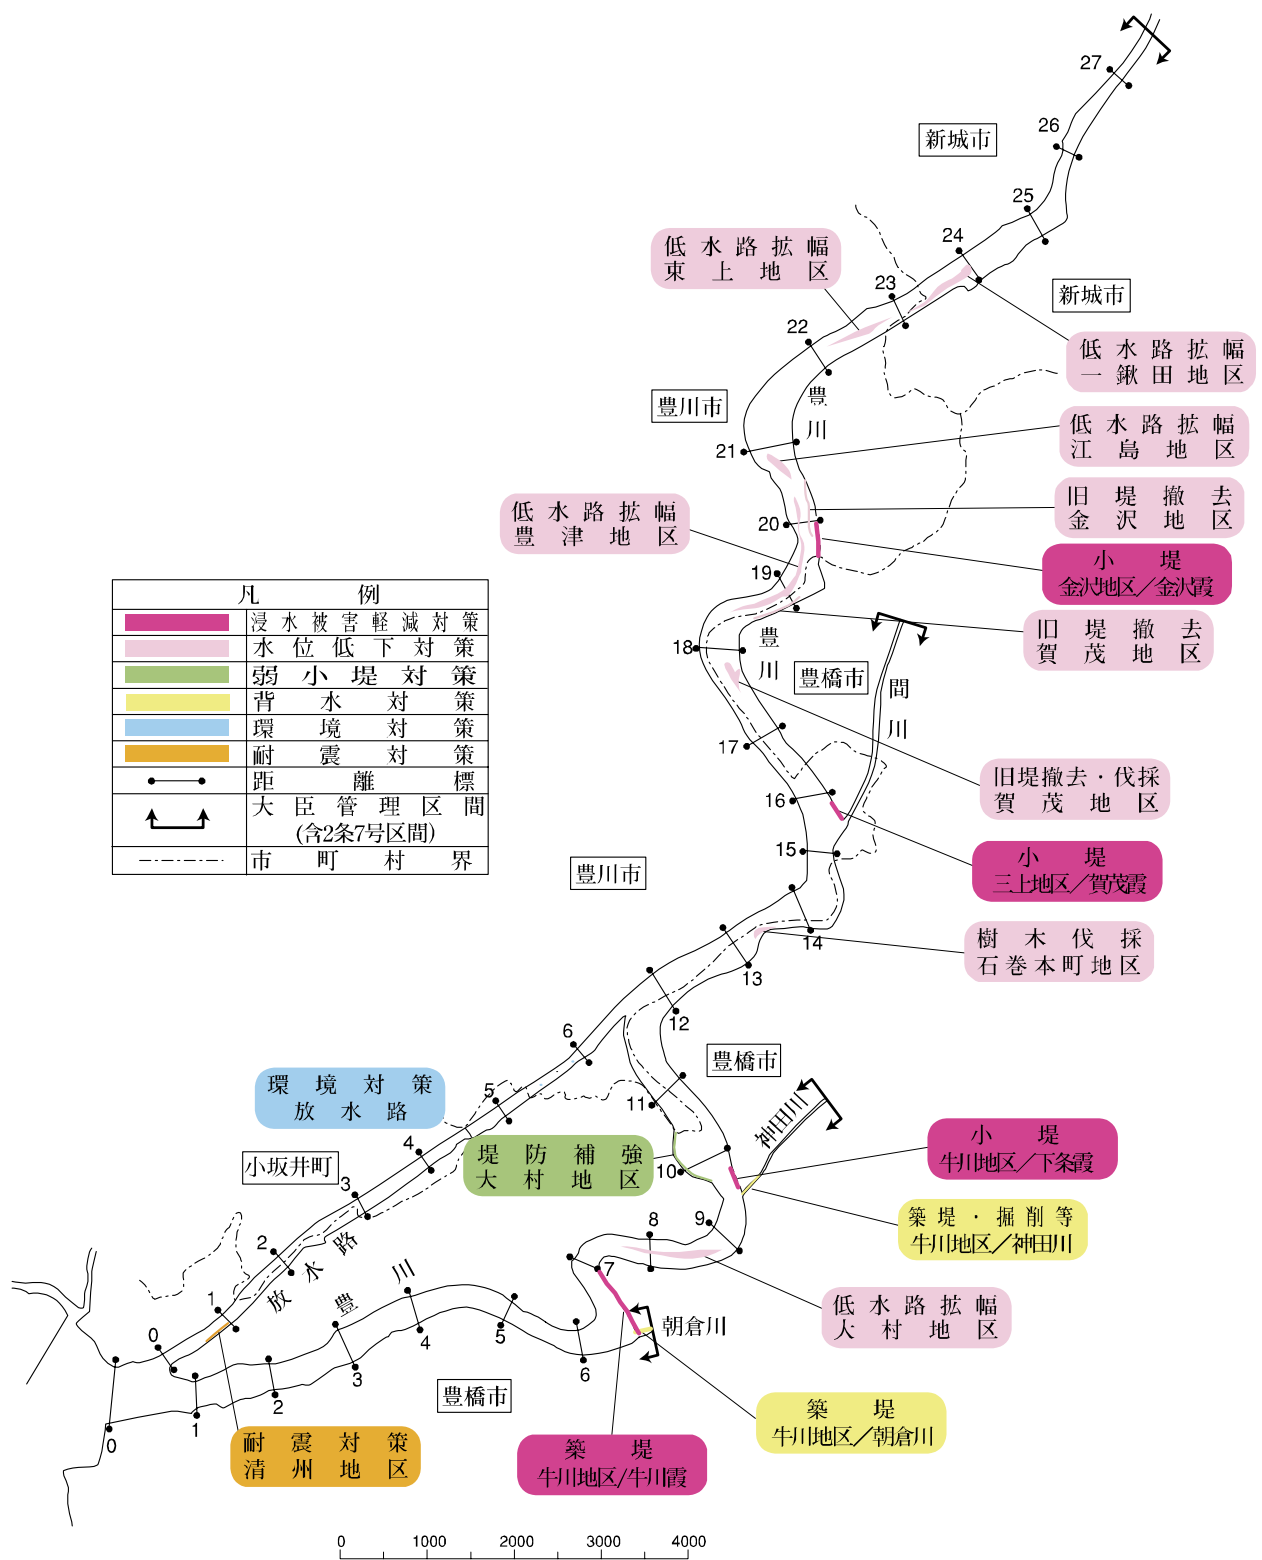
27
新城市
26
25
24
低水路拡幅
東上地区
23
新城市
22
低水路拡幅
一鍬田地区
豊川市
豊
川
低水路拡幅
江島地区
21
旧堤撤去
金沢地区
低水路拡幅
豊津地区
20
小堤
金沢地区／金沢霞
19
凡例
| | |
|---|---|
| | 浸水被害軽減対策 |
| | 水位低下対策 |
| | 弱小堤対策 |
| | 背水対策 |
| | 環境対策 |
| | 耐震対策 |
| | 距離標 |
| | 大臣管理区間 (含2条7号区間) |
| | 市町村界 |
旧堤撤去
賀茂地区
18
豊
川
豊橋市
間
川
17
旧堤撤去・伐採
賀茂地区
16
15
小堤
三上地区／賀茂霞
豊川市
14
樹木伐採
石巻本町地区
13
12
6
豊橋市
環境対策
放水路
5
11
4
堤防補強
大村地区
10
小堤
牛川地区／下条霞
神田川
小坂井町
3
築堤・掘削等
牛川地区／神田川
2
放
水
路
8
9
7
川
豊
低水路拡幅
大村地区
1
朝倉川
0
4
5
6
3
2
豊橋市
1
0
築堤
牛川地区／朝倉川
耐震対策
清州地区
築堤
牛川地区／牛川霞
0
1000
2000
3000
4000